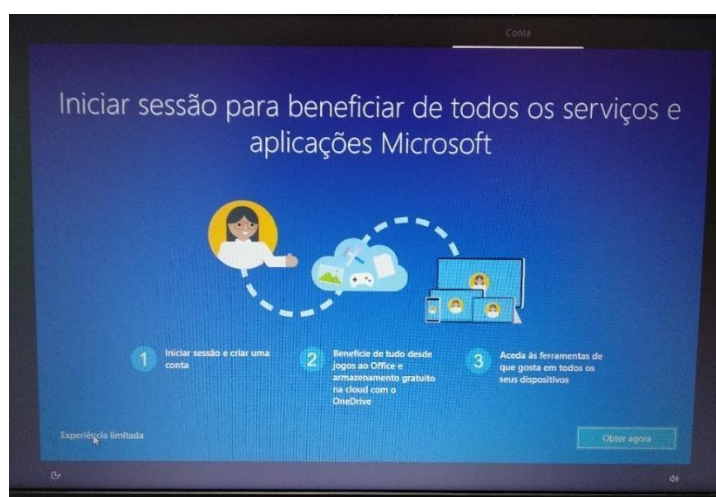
Conta

Iniciar sessão para beneficiar de todos os serviços e aplicações Microsoft

1 Iniciar sessão e criar uma conta

2 Beneficie de tudo desde jogos ao Office e armazenamento gratuito na cloud com o OneDrive

3 Aceda às ferramentas de que gosta em todos os seus dispositivos

Experiência limitada

Obter agora